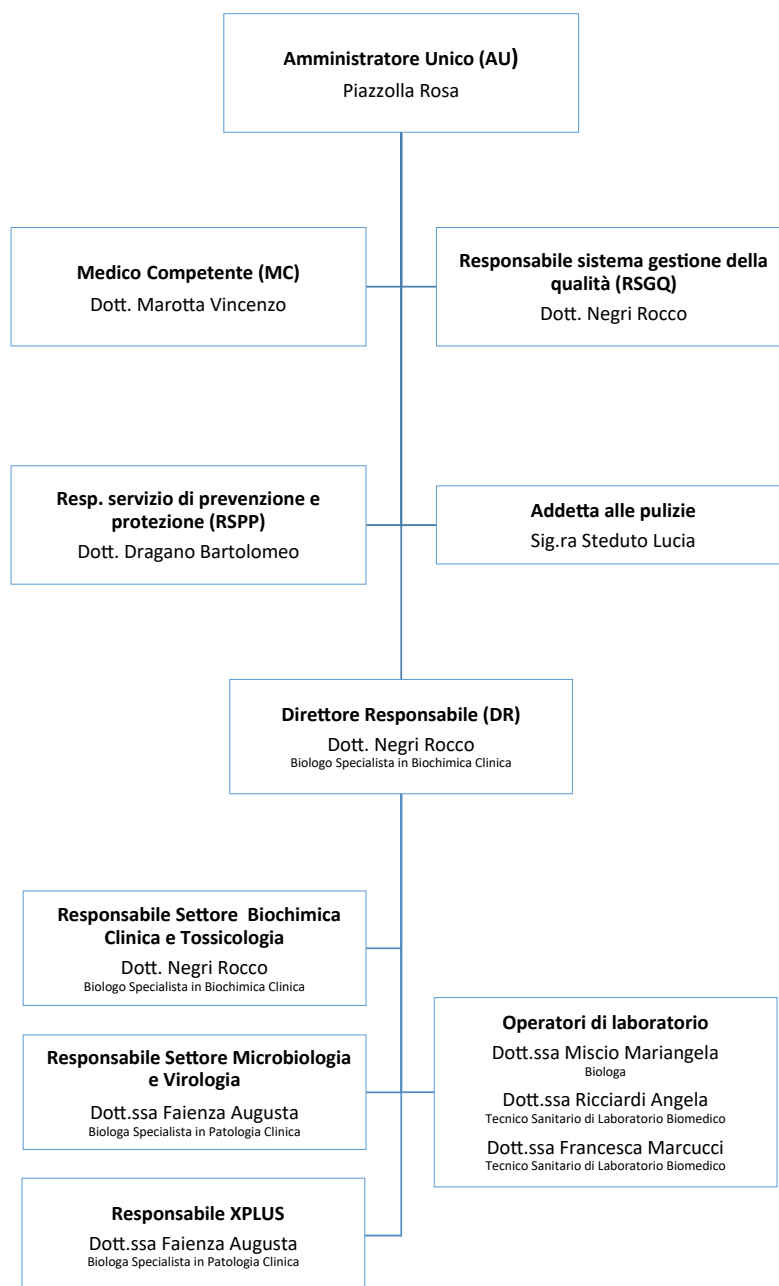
**Amministratore Unico (AU)**
Piazzolla Rosa

**Medico Competente (MC)**
Dott. Marotta Vincenzo

**Responsabile sistema gestione della qualità (RSGQ)**
Dott. Negri Rocco

**Resp. servizio di prevenzione e protezione (RSPP)**
Dott. Dragano Bartolomeo

**Addetta alle pulizie**
Sig.ra Steduto Lucia

**Direttore Responsabile (DR)**
Dott. Negri Rocco
Biologo Specialista in Biochimica Clinica

**Responsabile Settore Biochimica Clinica e Tossicologia**
Dott. Negri Rocco
Biologo Specialista in Biochimica Clinica

**Responsabile Settore Microbiologia e Virologia**
Dott.ssa Faienza Augusta
Biologa Specialista in Patologia Clinica

**Responsabile XPLUS**
Dott.ssa Faienza Augusta
Biologa Specialista in Patologia Clinica

**Operatori di laboratorio**
Dott.ssa Miscio Mariangela
Biologa
Dott.ssa Ricciardi Angela
Tecnico Sanitario di Laboratorio Biomedico
Dott.ssa Francesca Marcucci
Tecnico Sanitario di Laboratorio Biomedico